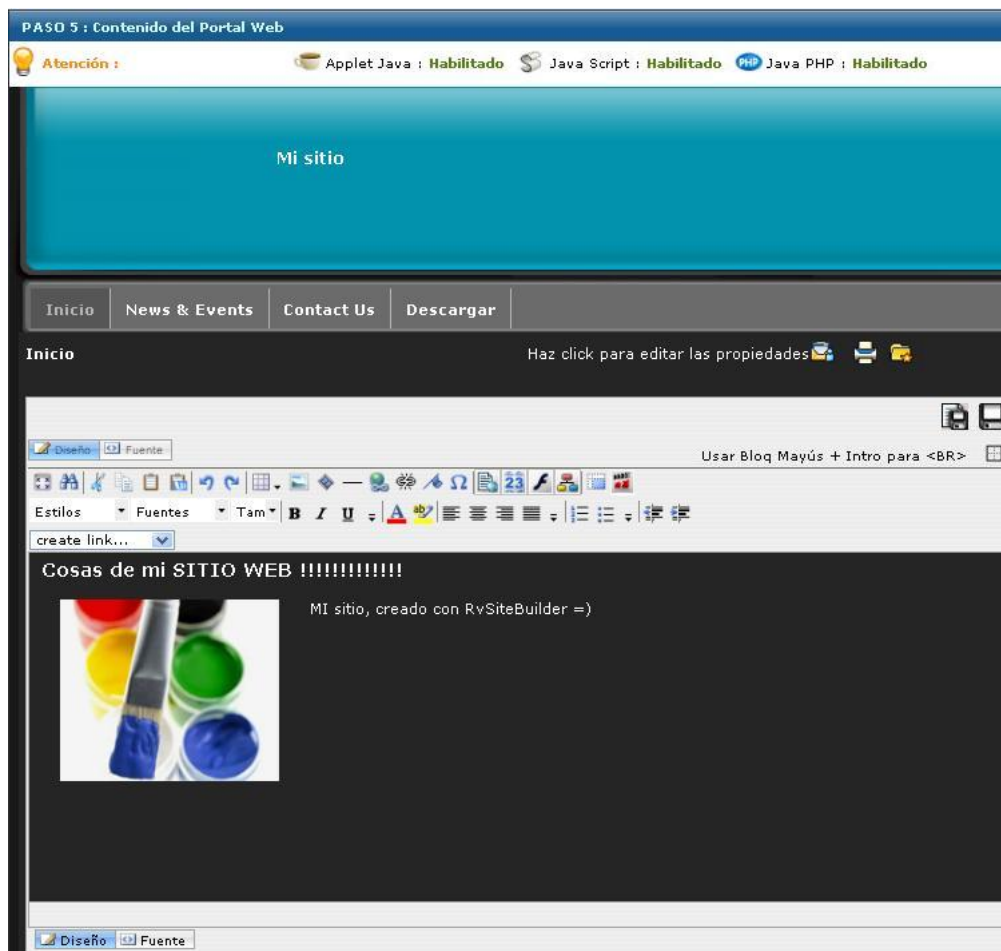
PASO 5 : Contenido del Portal Web

Atención : Applet Java : Habilitado Java Script : Habilitado PHP Java PHP : Habilitado

Mi sitio

Inicio News & Events Contact Us Descargar

Inicio Haz click para editar las propiedades

Diseño Fuente

Usar Bloq Mayús + Intro para <BR>

Estilos Fuentes Tam B I U

create link...

Cosas de mi SITIO WEB !!!!!!!!!!!!

MI sitio, creado con RvSiteBuilder =)

Diseño Fuente